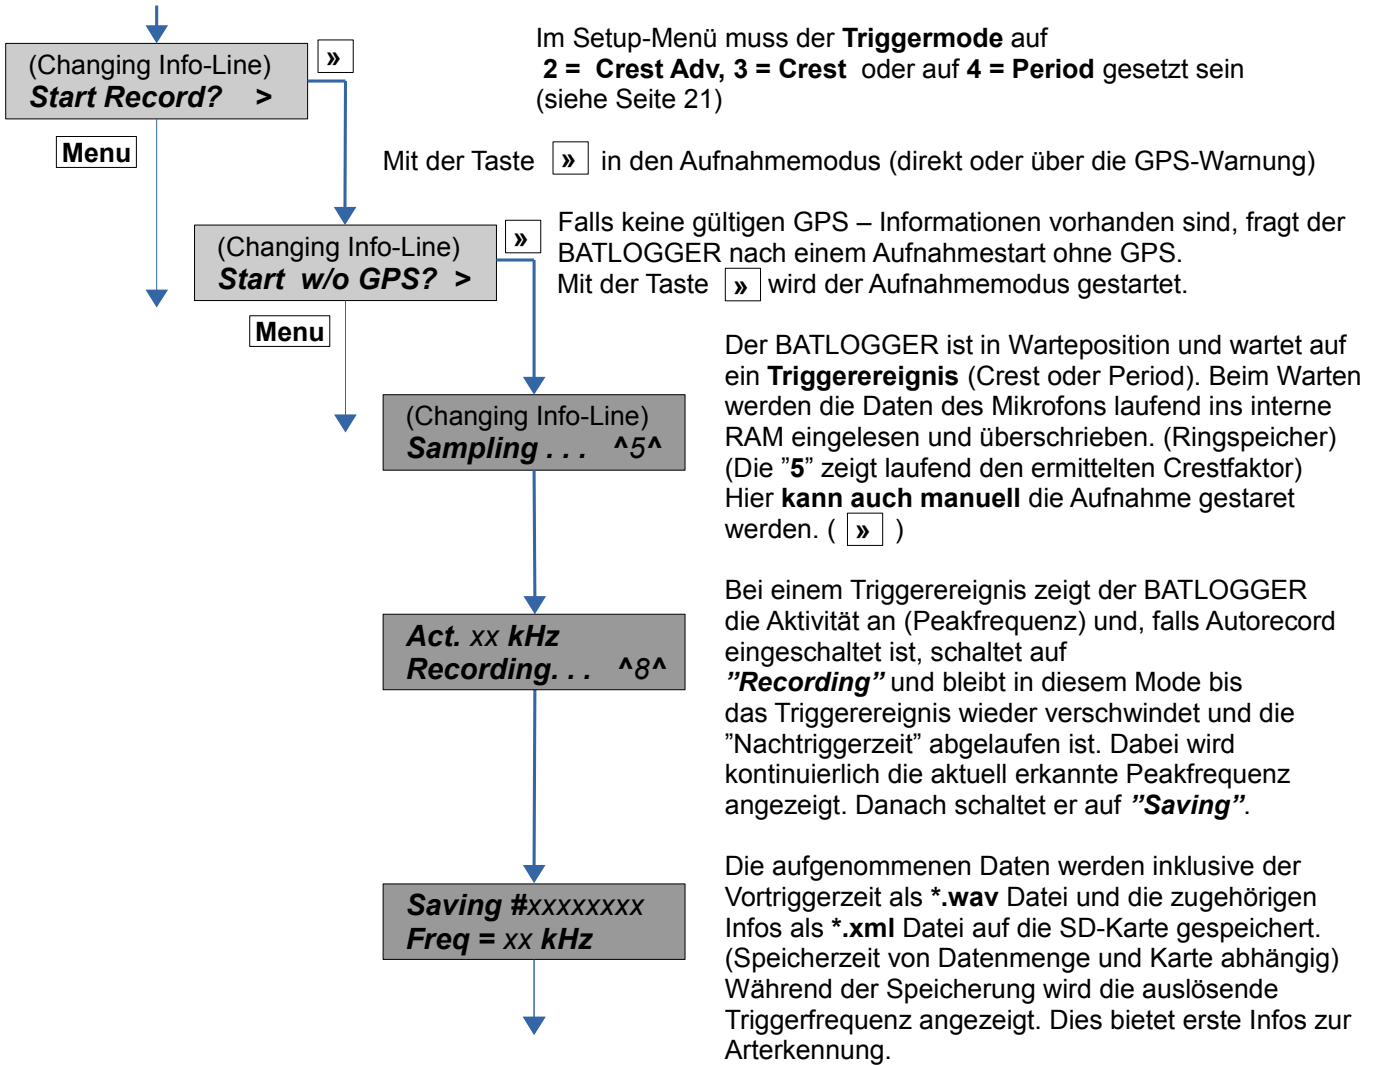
(Changing Info-Line)
Start Record? >

»

Menu

Im Setup-Menü muss der Triggermode auf 2 = Crest Adv, 3 = Crest oder auf 4 = Period gesetzt sein (siehe Seite 21)

Mit der Taste » in den Aufnahmemodus (direkt oder über die GPS-Warnung)

(Changing Info-Line)
Start w/o GPS? >

»

Menu

Falls keine gültigen GPS – Informationen vorhanden sind, fragt der BATLOGGER nach einem Aufnahmestart ohne GPS.
Mit der Taste » wird der Aufnahmemodus gestartet.

(Changing Info-Line)
Sampling . . . ^5^

Der BATLOGGER ist in Warteposition und wartet auf ein Triggerereignis (Crest oder Period). Beim Warten werden die Daten des Mikrofons laufend ins interne RAM eingelesen und überschrieben. (Ringspeicher) (Die ”5” zeigt laufend den ermittelten Crestfaktor) Hier kann auch manuell die Aufnahme gestaret werden. ( » )

Act. xx kHz
Recording. . . ^8^

Bei einem Triggerereignis zeigt der BATLOGGER die Aktivität an (Peakfrequenz) und, falls Autorecord eingeschaltet ist, schaltet auf ”Recording” und bleibt in diesem Mode bis das Triggerereignis wieder verschwindet und die ”Nachtriggerzeit” abgelaufen ist. Dabei wird kontinuierlich die aktuell erkannte Peakfrequenz angezeigt. Danach schaltet er auf ”Saving”.

Saving #xxxxxxxx
Freq = xx kHz

Die aufgenommenen Daten werden inklusive der Vortriggerzeit als *.wav Datei und die zugehörigen Infos als *.xml Datei auf die SD-Karte gespeichert. (Speicherzeit von Datenmenge und Karte abhängig) Während der Speicherung wird die auslösende Triggerfrequenz angezeigt. Dies bietet erste Infos zur Arterkennung.